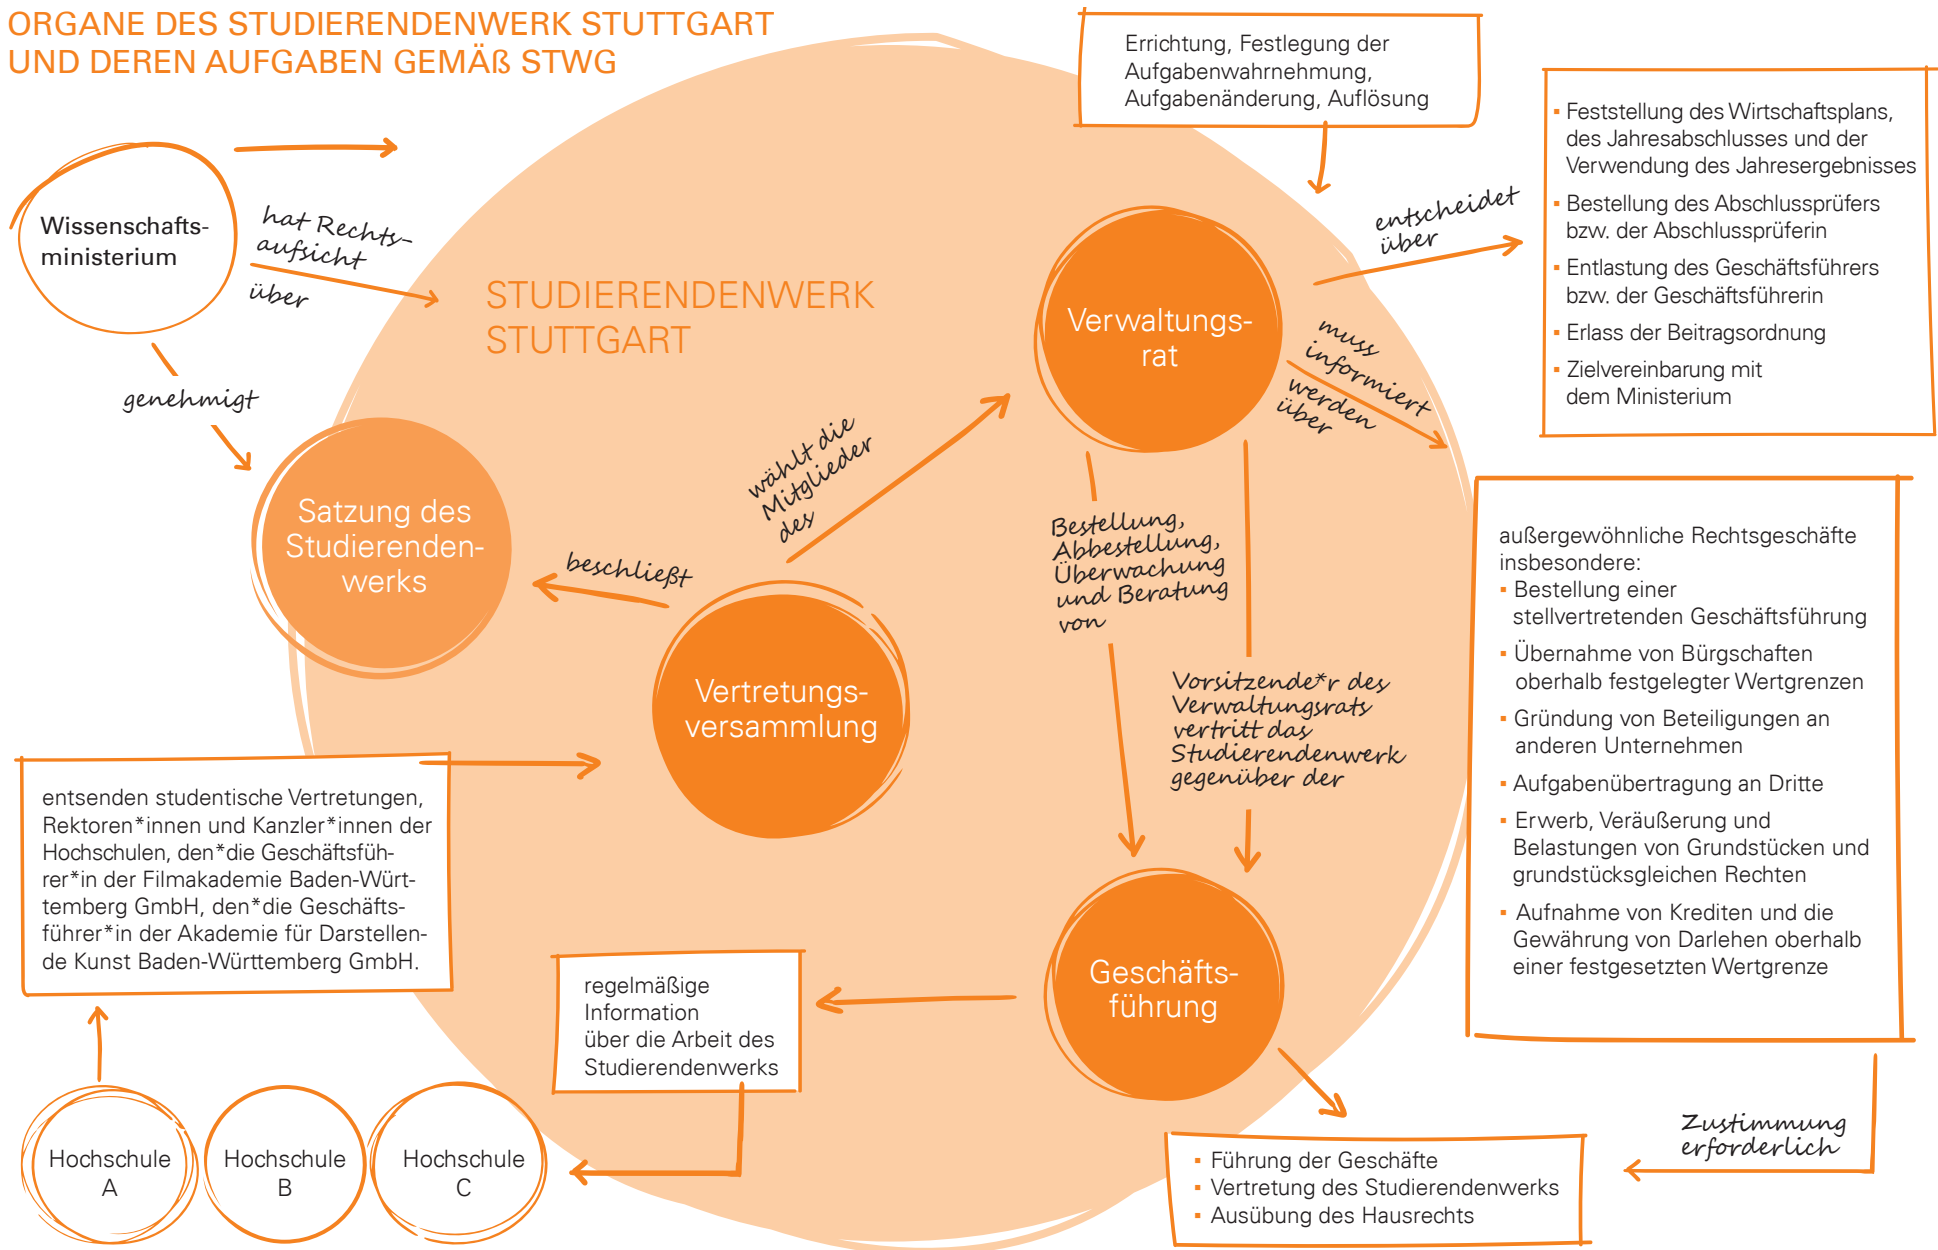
ORGANE DES STUDIERENDENWERK STUTTGART UND DEREN AUFGABEN GEMÄß STWG

Errichtung, Festlegung der Aufgabenwahrnehmung, Aufgabenänderung, Auflösung

- Feststellung des Wirtschaftsplans, des Jahresabschlusses und der Verwendung des Jahresergebnisses
- Bestellung des Abschlussprüfers bzw. der Abschlussprüferin
- Entlastung des Geschäftsführers bzw. der Geschäftsführerin
- Erlass der Beitragsordnung
- Zielvereinbarung mit dem Ministerium

Wissenschafts-ministerium

hat Rechtsaufsicht über

genehmigt

STUDIERENDENWERK STUTTGART

Verwaltungs-rat

entscheidet über

muss informiert werden über

Satzung des Studierenden-werks

beschließt

wählt die Mitglieder des

Vertretungs-versammlung

Bestellung, Abbestellung, Überwachung und Beratung von

Vorsitzende*r des Verwaltungsrats vertritt das Studierendenwerk gegenüber der

außergewöhnliche Rechtsgeschäfte insbesondere:
- Bestellung einer stellvertretenden Geschäftsführung
- Übernahme von Bürgschaften oberhalb festgelegter Wertgrenzen
- Gründung von Beteiligungen an anderen Unternehmen
- Aufgabenübertragung an Dritte
- Erwerb, Veräußerung und Belastungen von Grundstücken und grundstücksgleichen Rechten
- Aufnahme von Krediten und die Gewährung von Darlehen oberhalb einer festgesetzten Wertgrenze

entsenden studentische Vertretungen, Rektoren*innen und Kanzler*innen der Hochschulen, den*die Geschäftsführer*in der Filmakademie Baden-Württemberg GmbH, den*die Geschäftsführer*in der Akademie für Darstellende Kunst Baden-Württemberg GmbH.

regelmäßige Information über die Arbeit des Studierendenwerks

Geschäfts-führung

Zustimmung erforderlich

Hochschule A

Hochschule B

Hochschule C

- Führung der Geschäfte
- Vertretung des Studierendenwerks
- Ausübung des Hausrechts